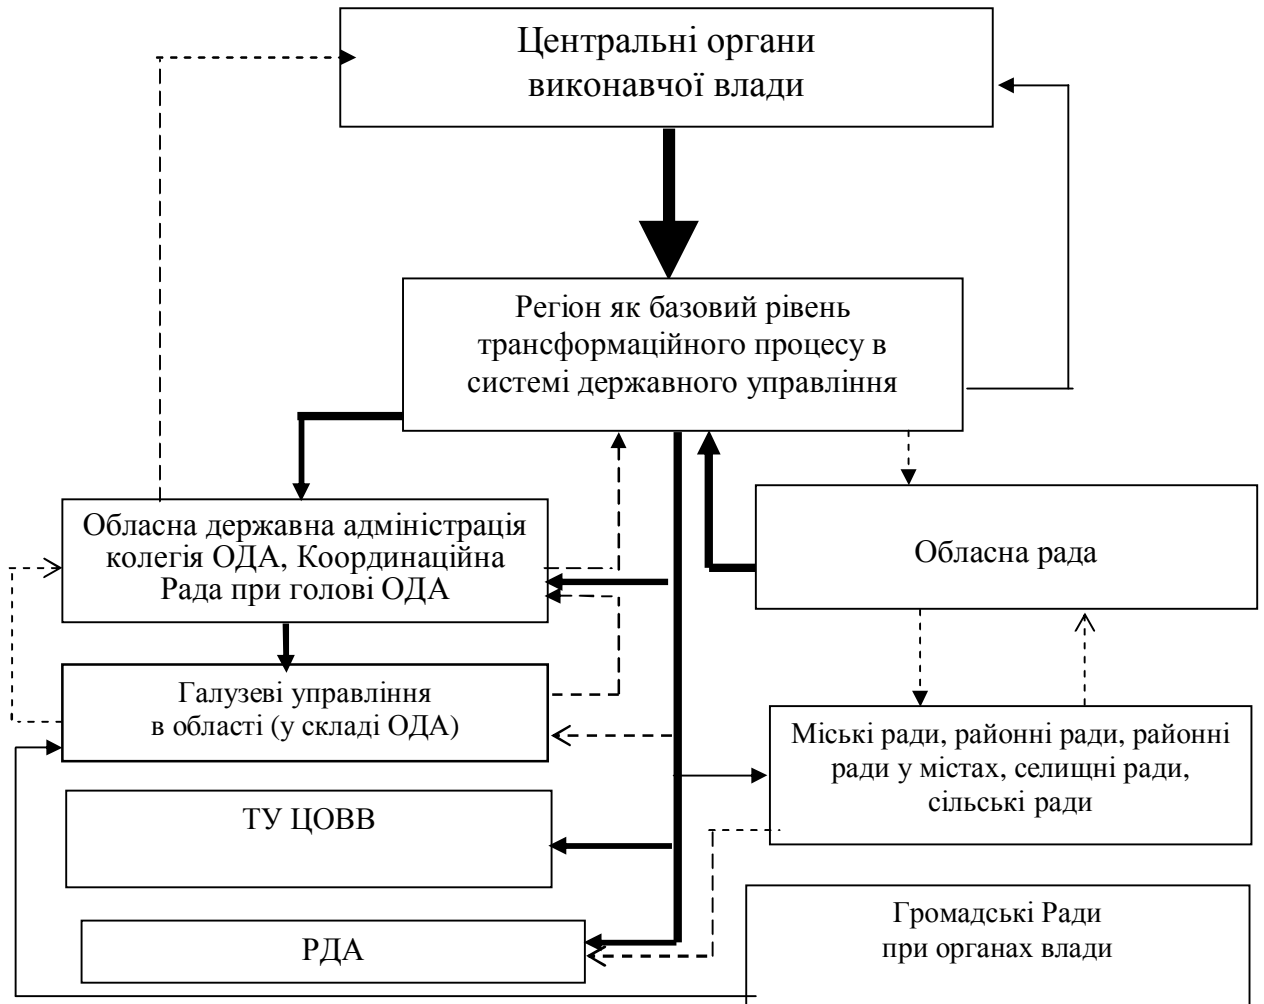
Центральні органи виконавчої влади

Регіон як базовий рівень трансформаційного процесу в системі державного управління

Обласна державна адміністрація колегія ОДА, Координаційна Рада при голові ОДА

Обласна рада

Галузеві управління в області (у складі ОДА)

Міські ради, районні ради, районні ради у містах, селищні ради, сільські ради

ТУ ЦОВВ

Громадські Ради при органах влади

РДА